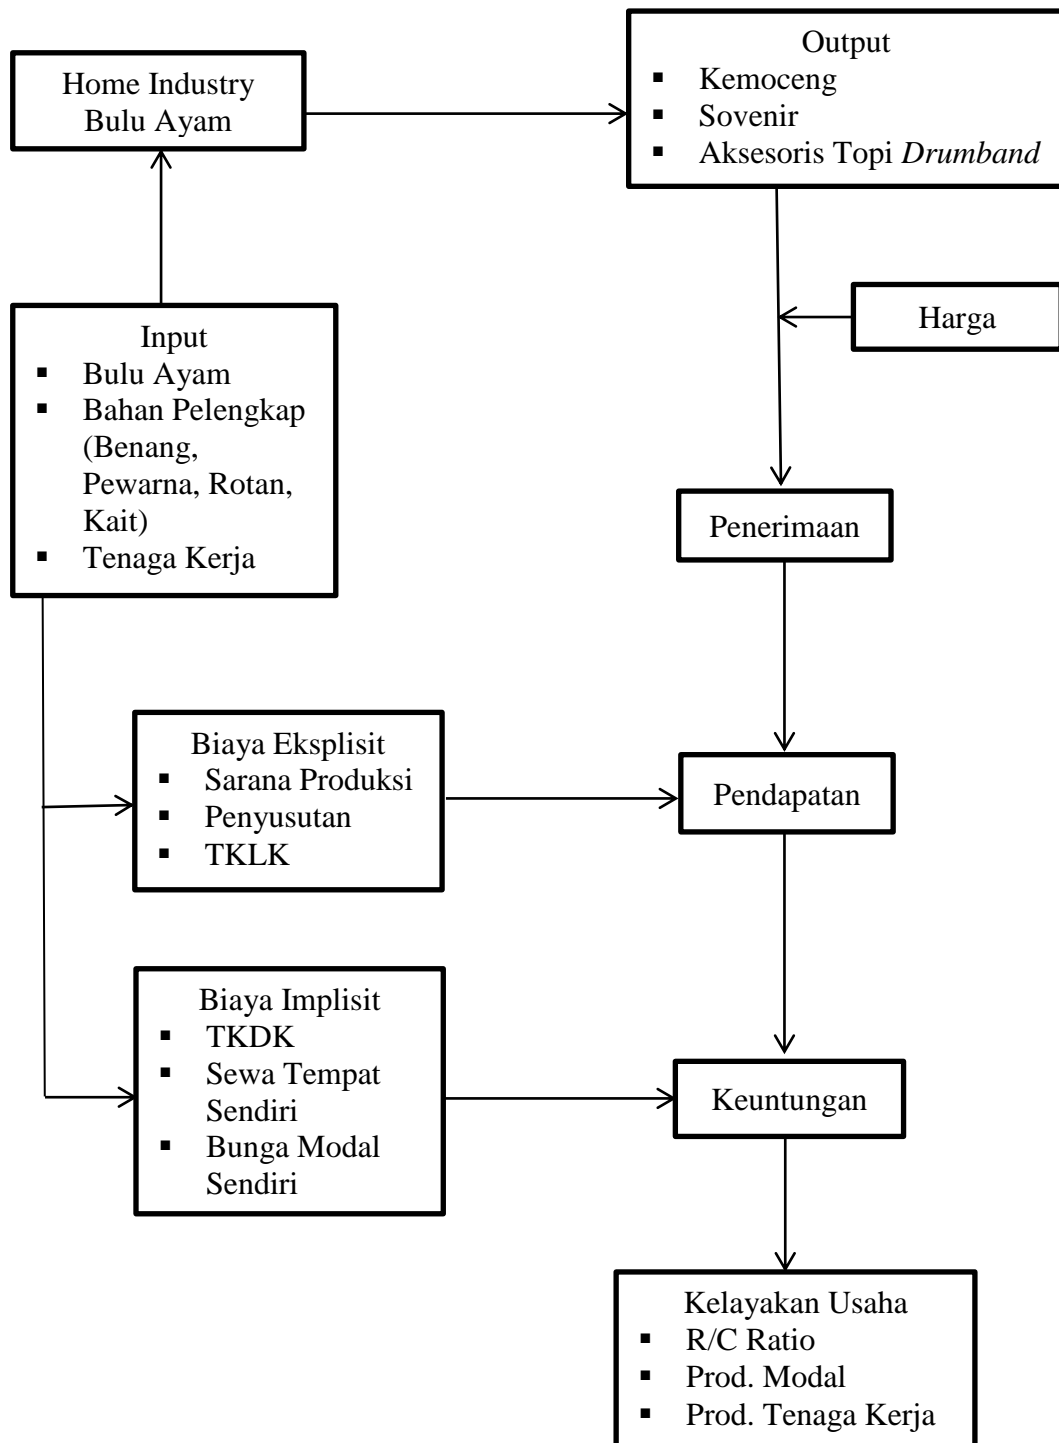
Home Industry Bulu Ayam

Output
- Kemoceng
- Sovenir
- Aksesoris Topi *Drumband*

Harga

Input
- Bulu Ayam
- Bahan Pelengkap (Benang, Pewarna, Rotan, Kait)
- Tenaga Kerja

Penerimaan

Biaya Eksplisit
- Sarana Produksi
- Penyusutan
- TKLK

Pendapatan

Biaya Implisit
- TKDK
- Sewa Tempat Sendiri
- Bunga Modal Sendiri

Keuntungan

Kelayakan Usaha
- R/C Ratio
- Prod. Modal
- Prod. Tenaga Kerja